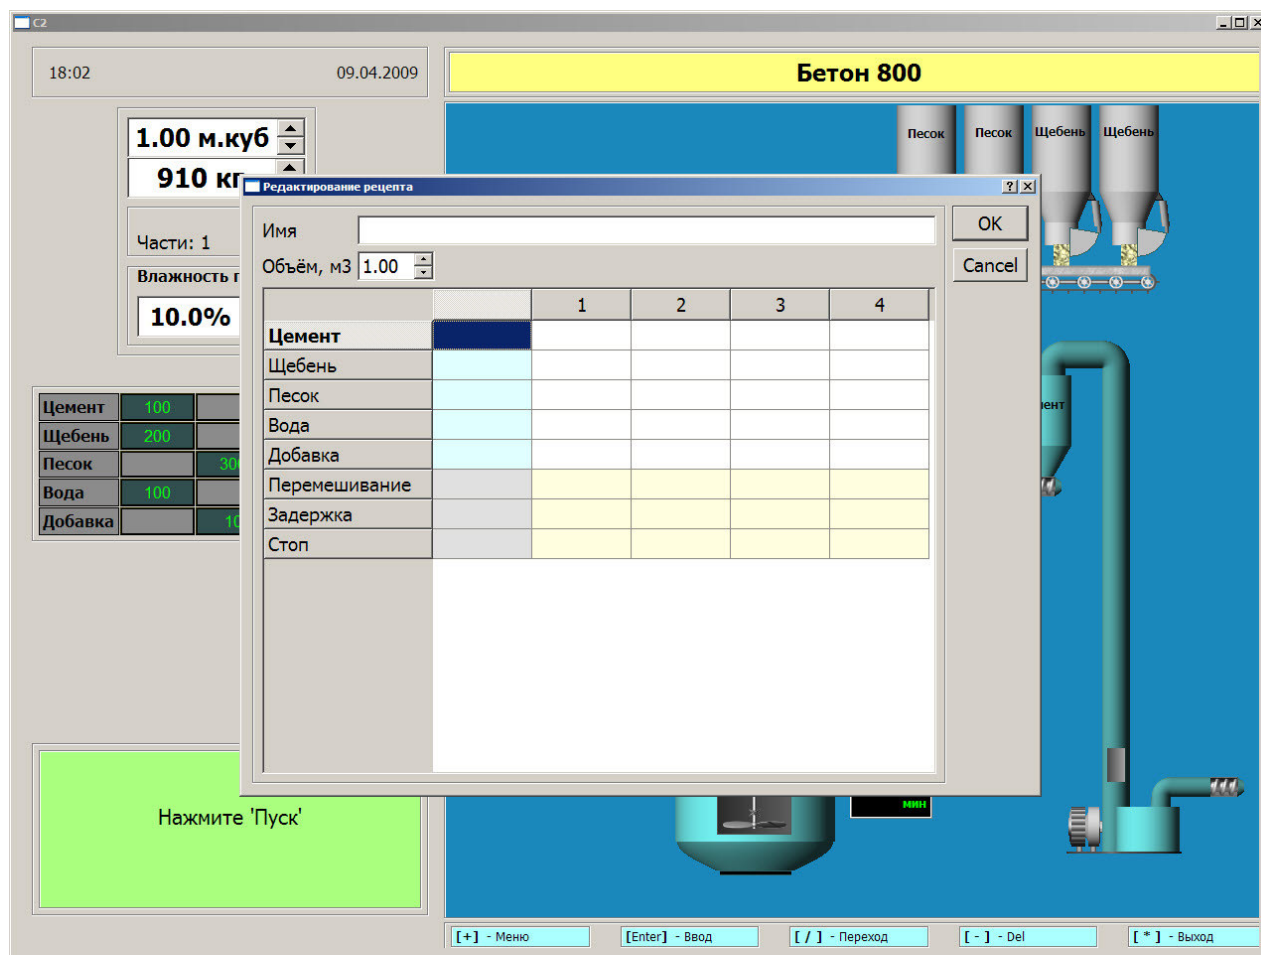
C2

18:02 09.04.2009

Бетон 800

1.00 м.куб
910 кг

Части: 1

Влажность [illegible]

10.0%

Песок Песок Щебень Щебень

| Цемент | 100 | |
|---|---|---|
| Щебень | 200 | |
| Песок | | 30 |
| Вода | 100 | |
| Добавка | | 10 |

Редактирование рецепта

Имя
Объём, м3 1.00

OK
Cancel

| | | 1 | 2 | 3 | 4 |
|---|---|---|---|---|---|
| Цемент | | | | | |
| Щебень | | | | | |
| Песок | | | | | |
| Вода | | | | | |
| Добавка | | | | | |
| Перемешивание | | | | | |
| Задержка | | | | | |
| Стоп | | | | | |

ент

мин

Нажмите 'Пуск'

[+] - Меню [Enter] - Ввод [ / ] - Переход [ - ] - Del [ * ] - Выход